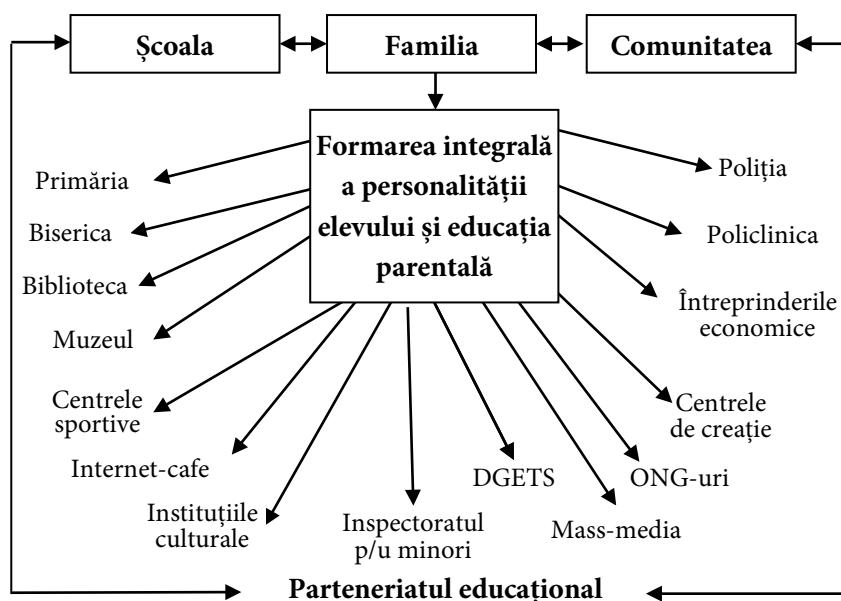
Școala

Familia

Comunitatea

Formarea integrală a personalității elevului și educația parentală

Primăria

Biserica

Biblioteca

Muzeul

Centrele sportive

Internet-cafe

Instituțiile culturale

Inspectoratul p/u minori

DGETS

Mass-media

ONG-uri

Centrele de creație

Întreprinderile economice

Policlinica

Poliția

Parteneriatul educațional